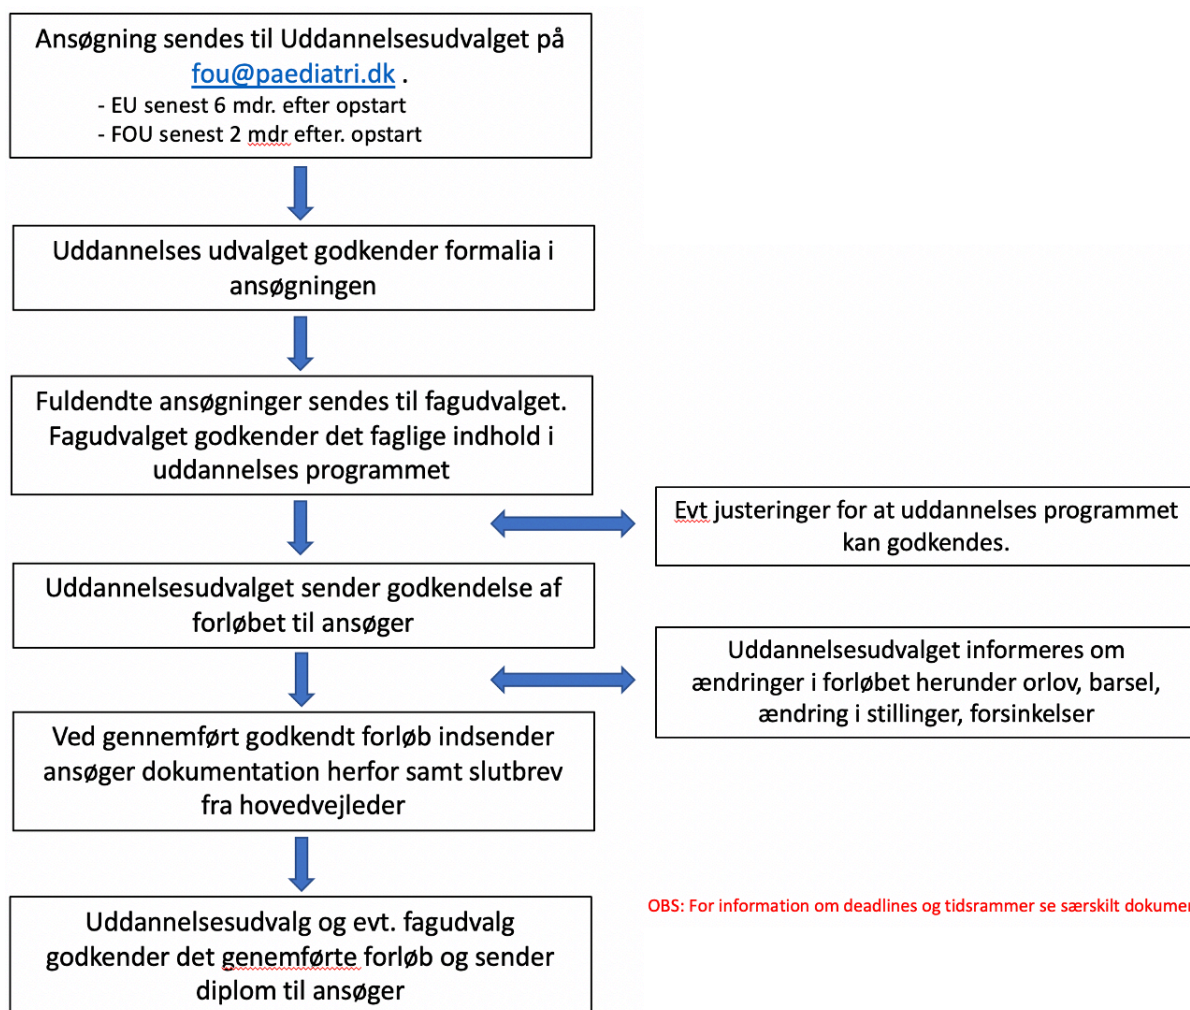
Ansøgning sendes til Uddannelsesudvalget på fou@paediatri.dk .
- EU senest 6 mdr. efter opstart
- FOU senest 2 mdr efter. opstart

Uddannelses udvalget godkender formalia i ansøgningen

Fuldendte ansøgninger sendes til fagudvalget. Fagudvalget godkender det faglige indhold i uddannelses programmet

Evt justeringer for at uddannelses programmet kan godkendes.

Uddannelsesudvalget sender godkendelse af forløbet til ansøger

Uddannelsesudvalget informeres om ændringer i forløbet herunder orlov, barsel, ændring i stillinger, forsinkelser

Ved gennemført godkendt forløb indsender ansøger dokumentation herfor samt slutbrev fra hovedvejleder

Uddannelsesudvalg og evt. fagudvalg godkender det genemførte forløb og sender diplom til ansøger

OBS: For information om deadlines og tidsrammer se særskilt dokume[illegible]